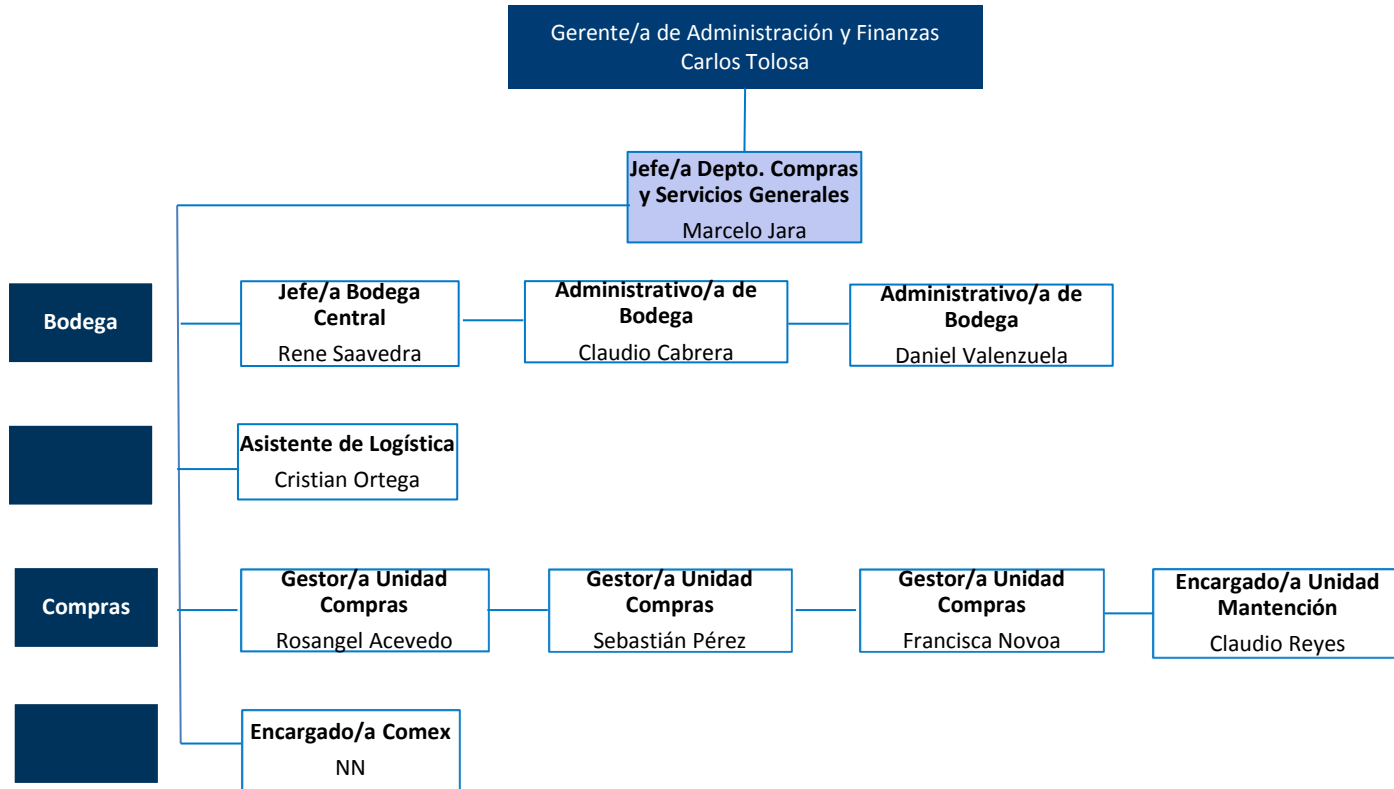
Gerente/a de Administración y Finanzas
Carlos Tolosa

Jefe/a Depto. Compras y Servicios Generales
Marcelo Jara

Bodega

Jefe/a Bodega Central
Rene Saavedra

Administrativo/a de Bodega
Claudio Cabrera

Administrativo/a de Bodega
Daniel Valenzuela

Asistente de Logística
Cristian Ortega

Compras

Gestor/a Unidad Compras
Rosangel Acevedo

Gestor/a Unidad Compras
Sebastián Pérez

Gestor/a Unidad Compras
Francisca Novoa

Encargado/a Unidad Mantención
Claudio Reyes

Encargado/a Comex
NN